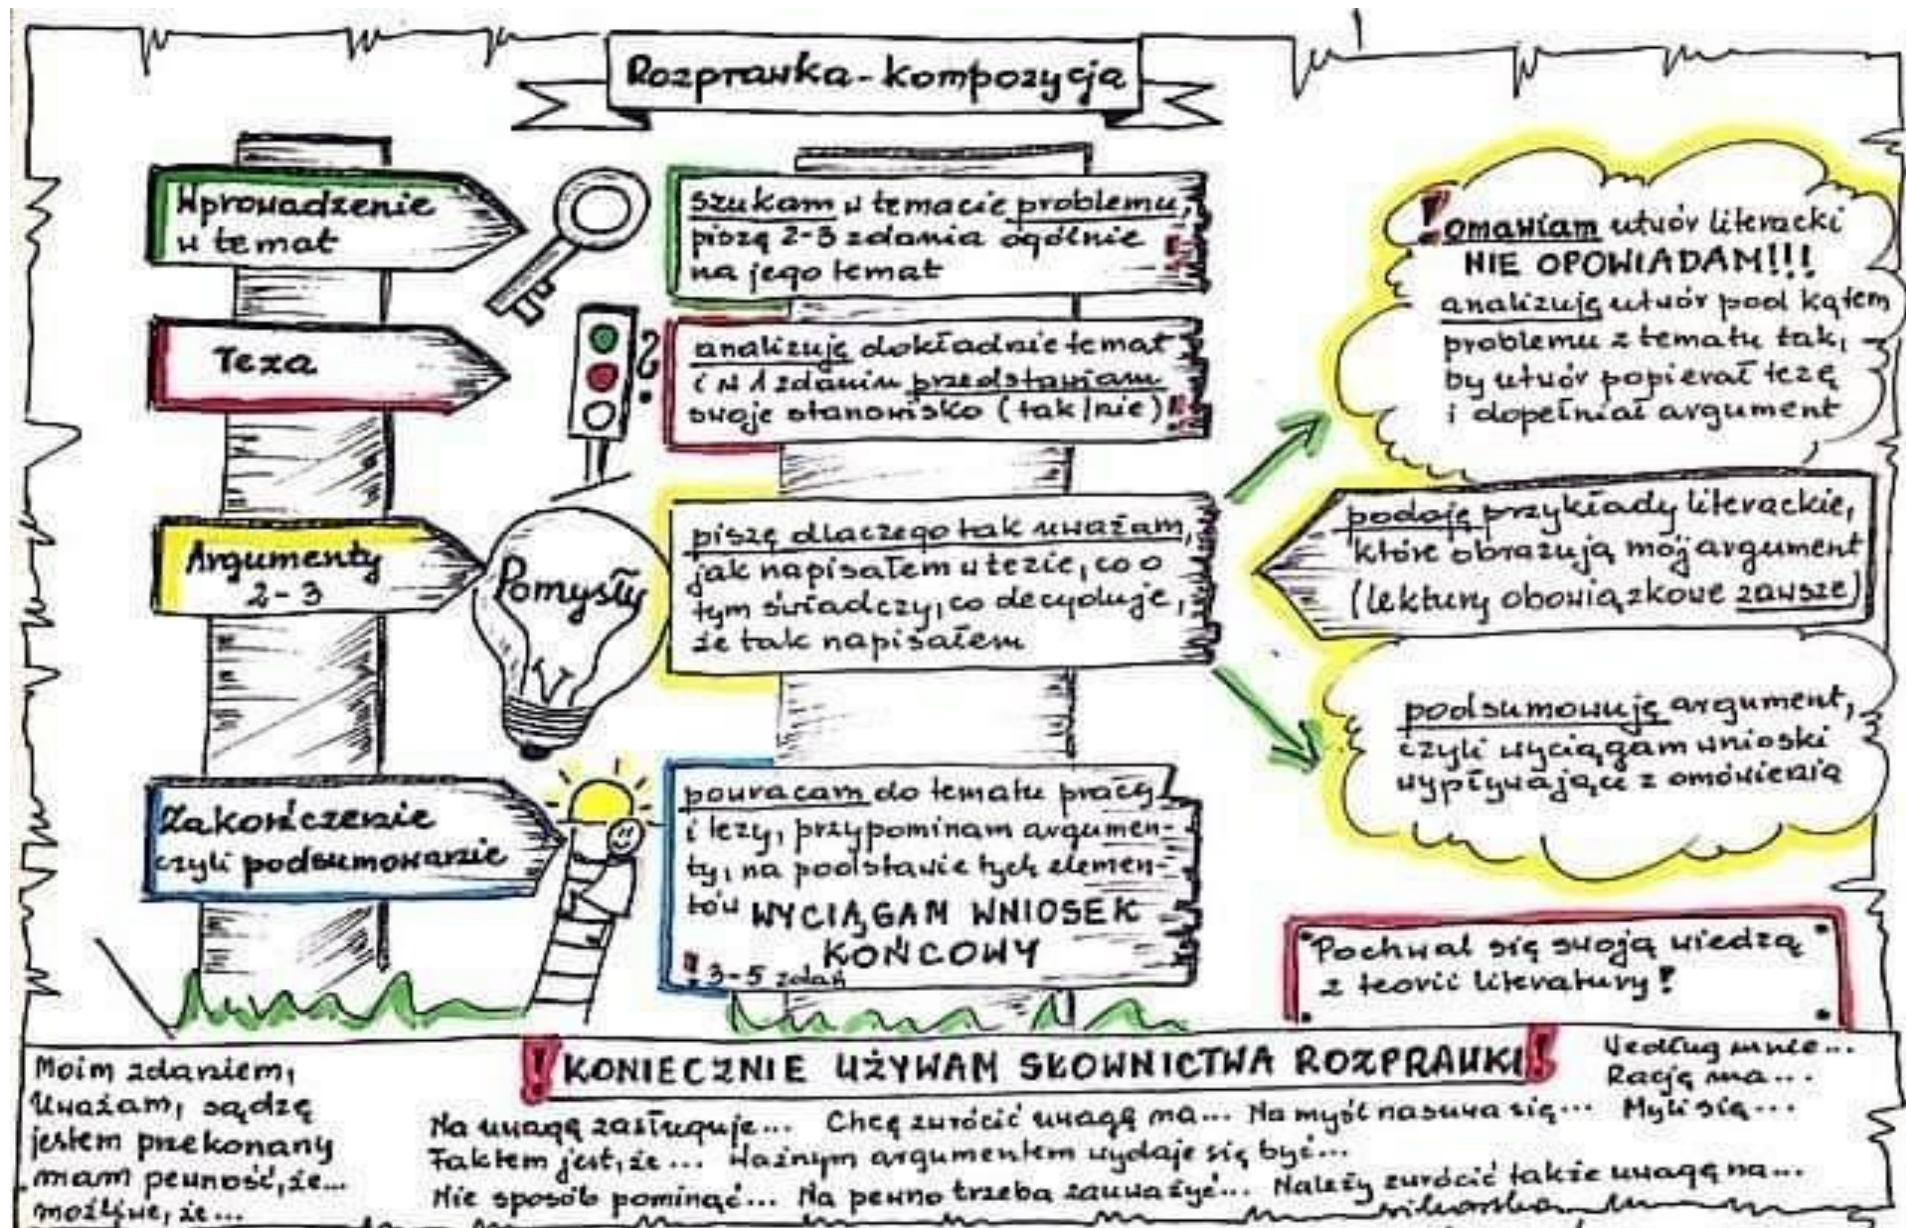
Rozprawka - kompozycja

Wprowadzenie w temat

szukam w temacie problemu, piszę 2-3 zdania ogólnie na jego temat

Teza

analizuję dokładnie temat i w 1 zdaniu przedstawiam swoje stanowisko (tak/nie)!

Argumenty 2 - 3

Pomysły

piszę dlaczego tak uważam, jak napisałem w tezie, co o tym świadczy, co decyduje, że tak napisałem

Zakończenie czyli podsumowanie

powracam do tematu pracy i tezy, przypominam argumenty, na podstawie tych elementów WYCIĄGAM WNIOSEK KOŃCOWY
! 3-5 zdań

! omawiam utwór literacki NIE OPOWIADAM!!! analizuję utwór pod kątem problemu z tematu tak, by utwór popierał tezę i dopełniał argument

podaję przykłady literackie, które obrazują mój argument (lektury obowiązkowe zawsze)

podsumowuję argument, czyli wyciągam wnioski wypływające z omówienia

"Pochwal się swoją wiedzą z teorii literatury!"

! KONIECZNIE UŻYWAM SŁOWNICTWA ROZPRAWKI !

Moim zdaniem, Uważam, sądzę jestem przekonany mam pewność, że... możliwe, że...

Według mnie... Rację ma... Myli się...

Na uwagę zasługuje... Chcę zwrócić uwagę na... Na myśl nasuwa się... Faktem jest, że... Ważnym argumentem wydaje się być... Nie sposób pominąć... Na pewno trzeba zauważyć... Należy zwrócić także uwagę na...

wikarska